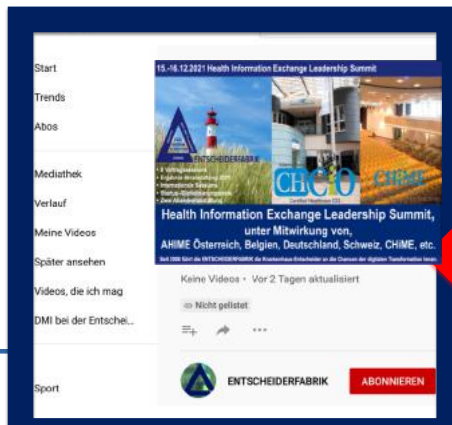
Start
Trends
Abos

Mediathek
Verlauf
Meine Videos
Später ansehen
Videos, die ich mag
DMI bei der Entschei...

Sport

15.-16.12.2021 Health Information Exchange Leadership Summit

ENTSCHEIDERFABRIK

CHCIO

CHIME

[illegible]

Health Information Exchange Leadership Summit, unter Mitwirkung von, AHIME Österreich, Belgien, Deutschland, Schweiz, CHIME, etc.

Seit 2006 führt die ENTSCHEIDERFABRIK die Krankenhaus-Entscheider an die Chancen der digitalen Transformation heran.

Keine Videos · Vor 2 Tagen aktualisiert

Nicht gelistet

ENTSCHEIDERFABRIK

ABONNIEREN